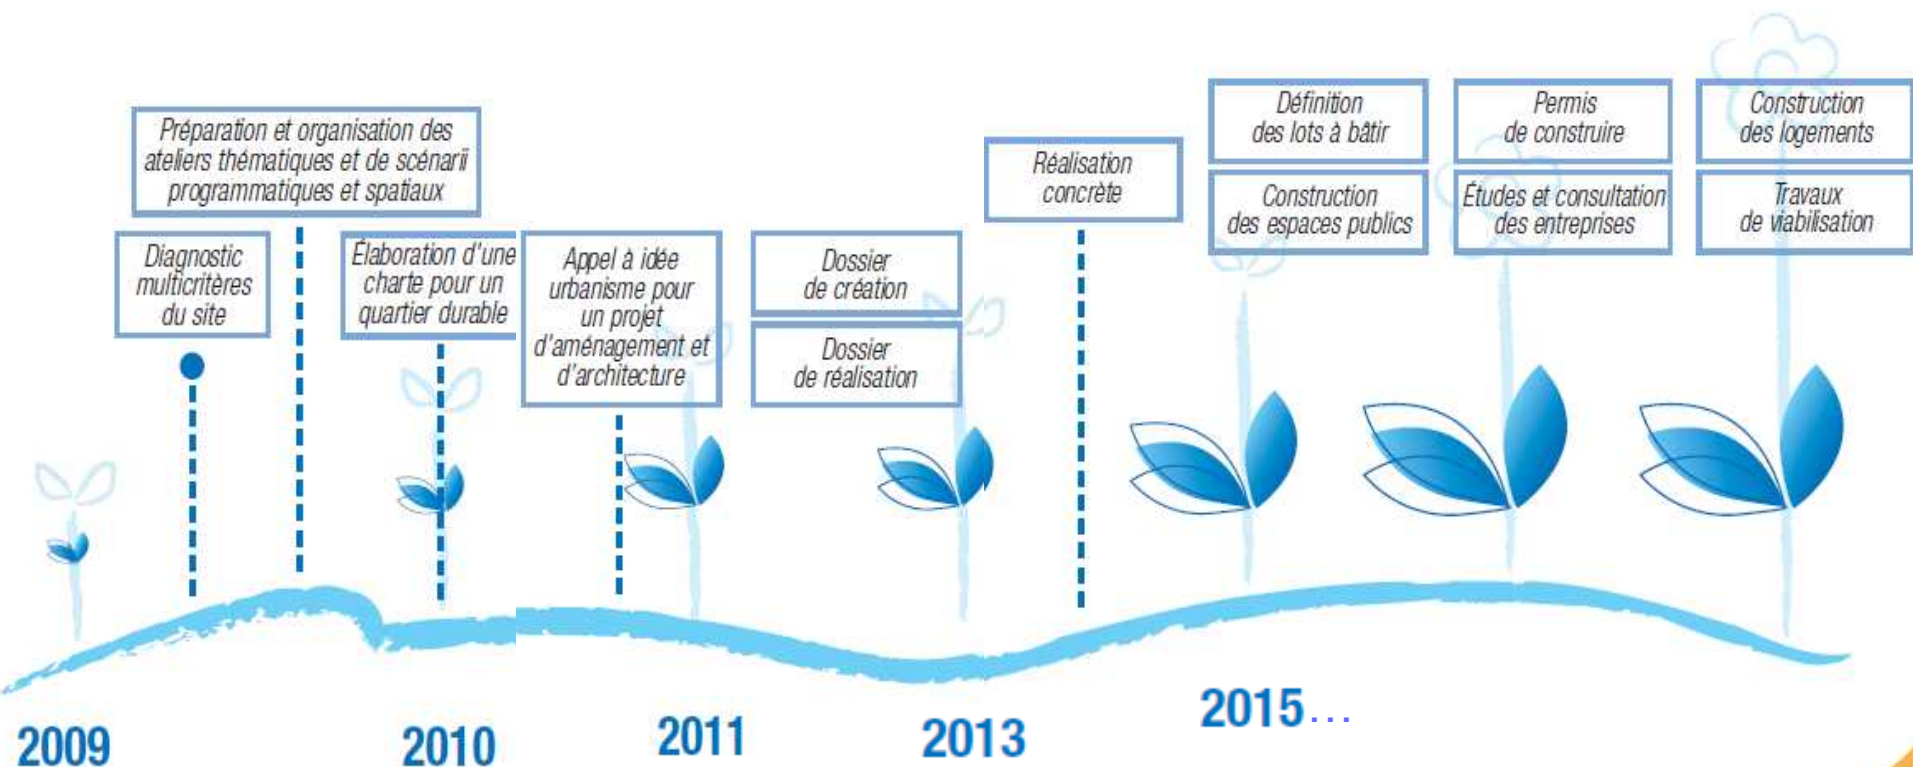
Préparation et organisation des ateliers thématiques et de scénarii programmatiques et spatiaux

Diagnostic multicritères du site

Élaboration d'une charte pour un quartier durable

Appel à idée urbanisme pour un projet d'aménagement et d'architecture

Dossier de création

Dossier de réalisation

Réalisation concrète

Définition des lots à bâtir

Construction des espaces publics

Permis de construire

Études et consultation des entreprises

Construction des logements

Travaux de viabilisation

2009

2010

2011

2013

2015...